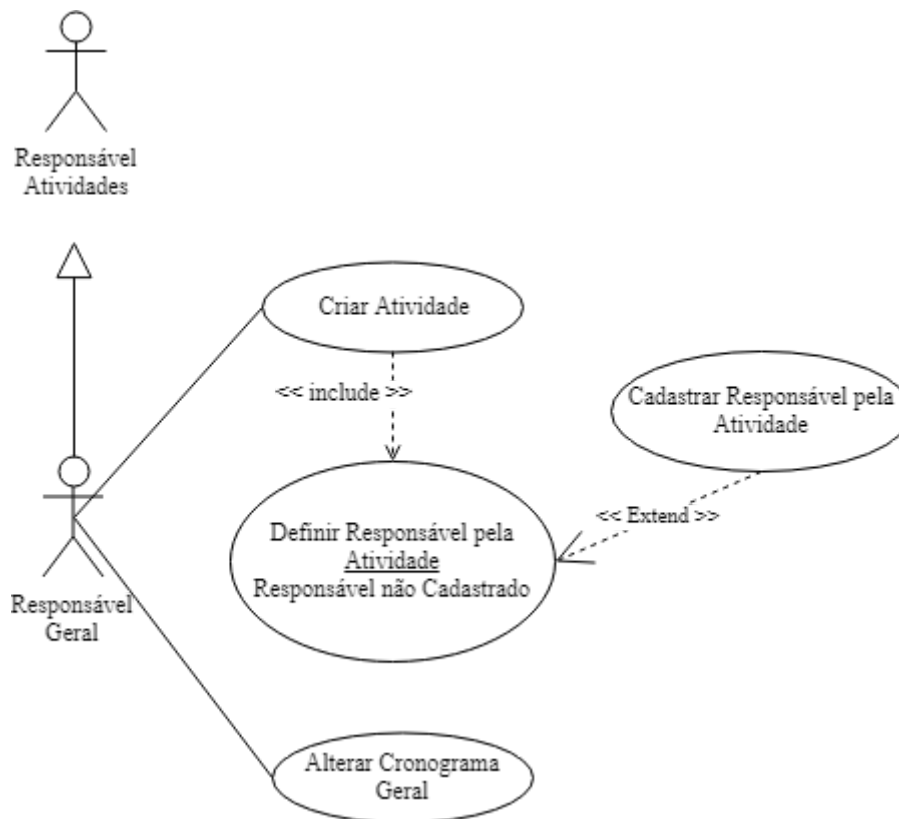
Responsável Atividades

Criar Atividade

<< include >>

Cadastrar Responsável pela Atividade

<< Extend >>

Definir Responsável pela Atividade
Responsável não Cadastrado

Responsável Geral

Alterar Cronograma Geral